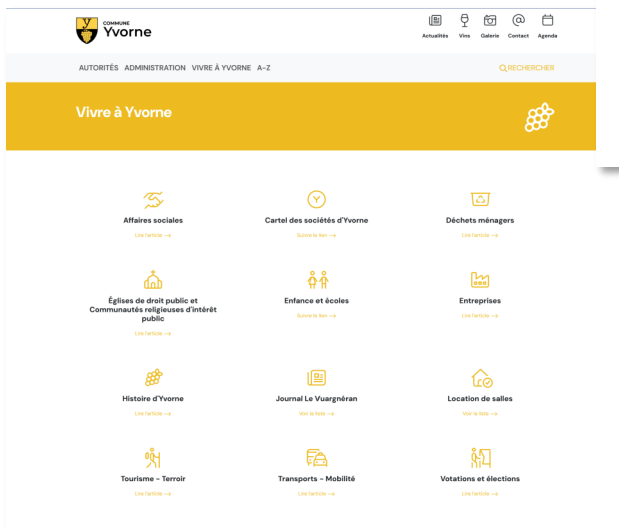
COMMUNE
Yvorne

Actualités Vins Galerie Contact Agenda

AUTORITÉS ADMINISTRATION VIVRE À YVORNE A–Z

RECHERCHER

Vivre à Yvorne

Affaires sociales
Lire l'article →

Cartel des sociétés d'Yvorne
Suivre le lien →

Déchets ménagers
Lire l'article →

Églises de droit public et Communautés religieuses d'intérêt public
Lire l'article →

Enfance et écoles
Suivre le lien →

Entreprises
Lire l'article →

Histoire d'Yvorne
Lire l'article →

Journal Le Vuagnéran
Voir la liste →

Location de salles
Voir la liste →

Tourisme - Terroir
Lire l'article →

Transports - Mobilité
Lire l'article →

Votations et élections
Lire l'article →